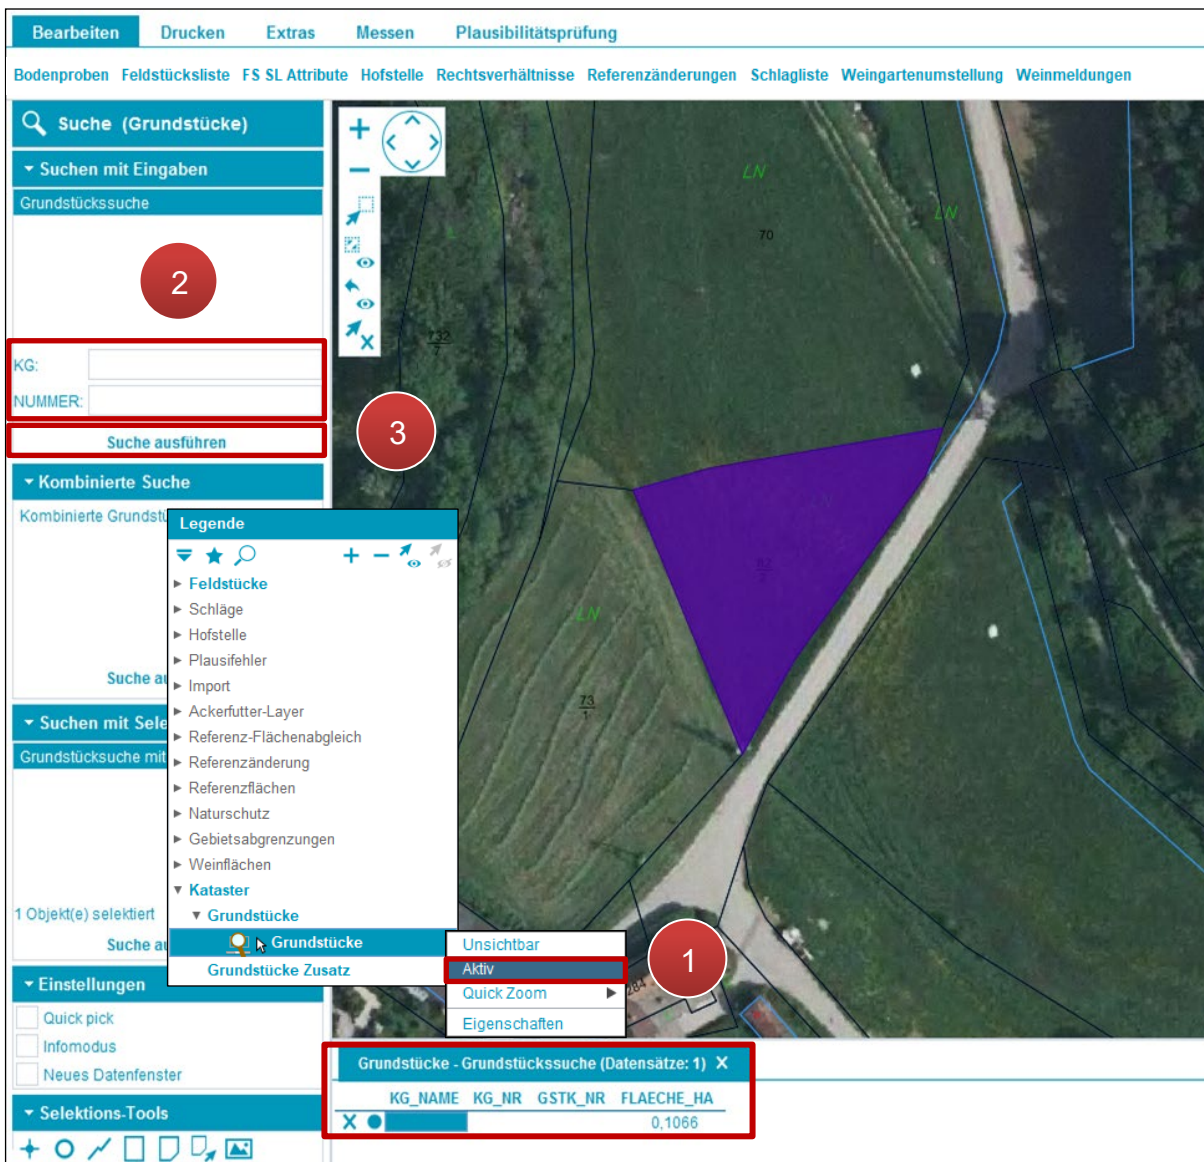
Bearbeiten Drucken Extras Messen Plausibilitätsprüfung

Bodenproben Feldstücksliste FS SL Attribute Hofstelle Rechtsverhältnisse Referenzänderungen Schlagliste Weingartenumstellung Weinmeldungen

Suche (Grundstücke)

Suchen mit Eingaben

Grundstückssuche

2

KG:

NUMMER:

Suche ausführen

3

Kombinierte Suche

Kombinierte Grundstü

Suche au

Suchen mit Sele

Grundstückssuche mit

1 Objekt(e) selektiert

Suche au

Einstellungen

Quick pick

Infomodus

Neues Datenfenster

Selektions-Tools

Legende

Feldstücke
Schläge
Hofstelle
Plausifehler
Import
Ackerfutter-Layer
Referenz-Flächenabgleich
Referenzänderung
Referenzflächen
Naturschutz
Gebietsabgrenzungen
Weinflächen
Kataster
Grundstücke
Grundstücke
Grundstücke Zusatz

Unsichtbar
Aktiv
Quick Zoom
Eigenschaften

1

LN
LN
70
732
LN
73
284

Grundstücke - Grundstückssuche (Datensätze: 1) X

| | KG_NAME | KG_NR | GSTK_NR | FLAECHE_HA |
|---|---|---|---|---|
| X | | | | 0,1066 |